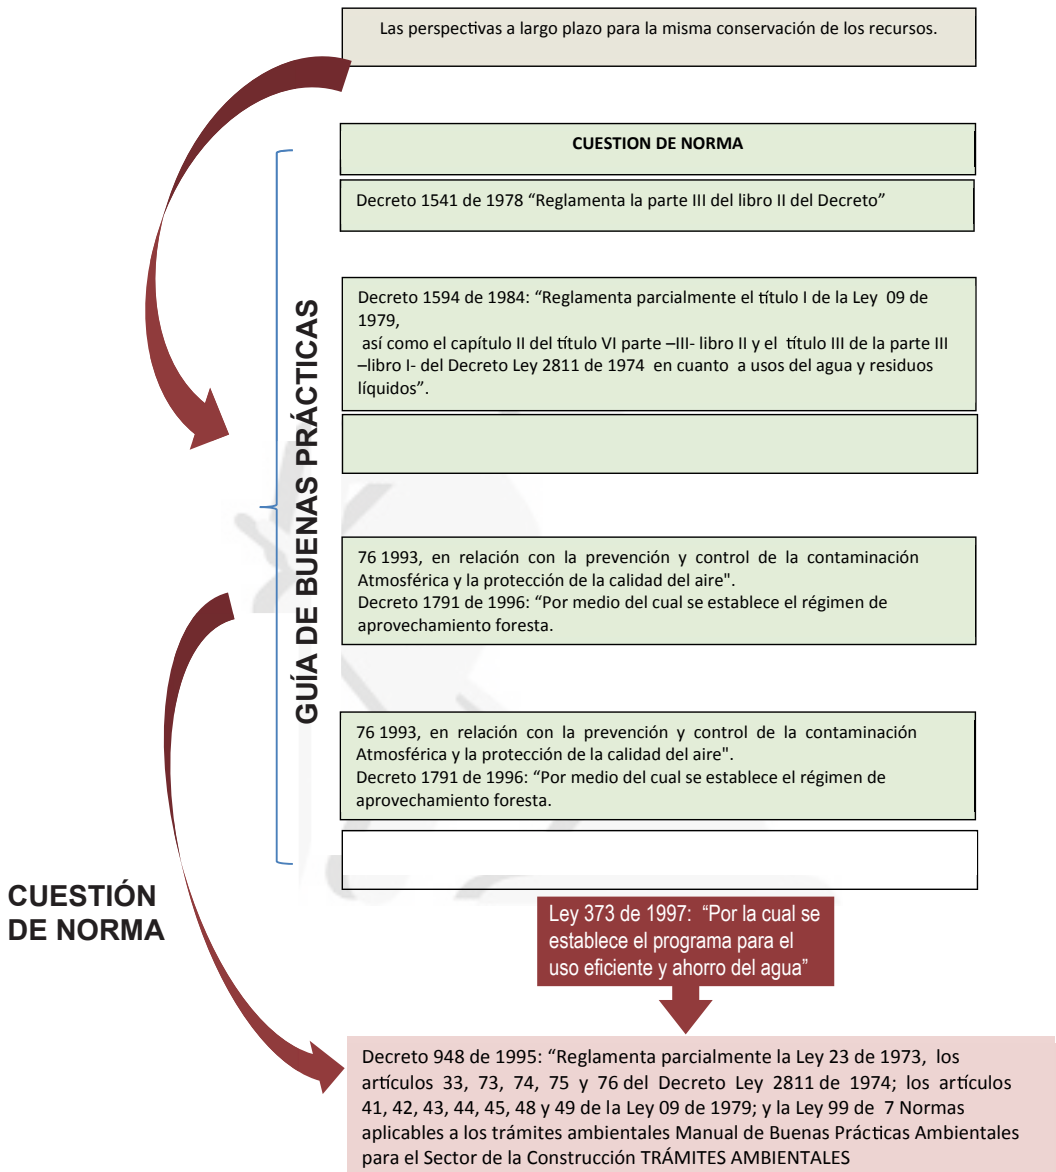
Las perspectivas a largo plazo para la misma conservación de los recursos.

GUÍA DE BUENAS PRÁCTICAS

CUESTION DE NORMA

Decreto 1541 de 1978 “Reglamenta la parte III del libro II del Decreto”

Decreto 1594 de 1984: “Reglamenta parcialmente el título I de la Ley 09 de 1979,
así como el capítulo II del título VI parte –III- libro II y el título III de la parte III –libro I- del Decreto Ley 2811 de 1974 en cuanto a usos del agua y residuos líquidos”.

76 1993, en relación con la prevención y control de la contaminación Atmosférica y la protección de la calidad del aire".
Decreto 1791 de 1996: “Por medio del cual se establece el régimen de aprovechamiento foresta.

76 1993, en relación con la prevención y control de la contaminación Atmosférica y la protección de la calidad del aire".
Decreto 1791 de 1996: “Por medio del cual se establece el régimen de aprovechamiento foresta.

CUESTIÓN DE NORMA

Ley 373 de 1997: “Por la cual se establece el programa para el uso eficiente y ahorro del agua”

Decreto 948 de 1995: “Reglamenta parcialmente la Ley 23 de 1973, los artículos 33, 73, 74, 75 y 76 del Decreto Ley 2811 de 1974; los artículos 41, 42, 43, 44, 45, 48 y 49 de la Ley 09 de 1979; y la Ley 99 de 7 Normas aplicables a los trámites ambientales Manual de Buenas Prácticas Ambientales para el Sector de la Construcción TRÁMITES AMBIENTALES